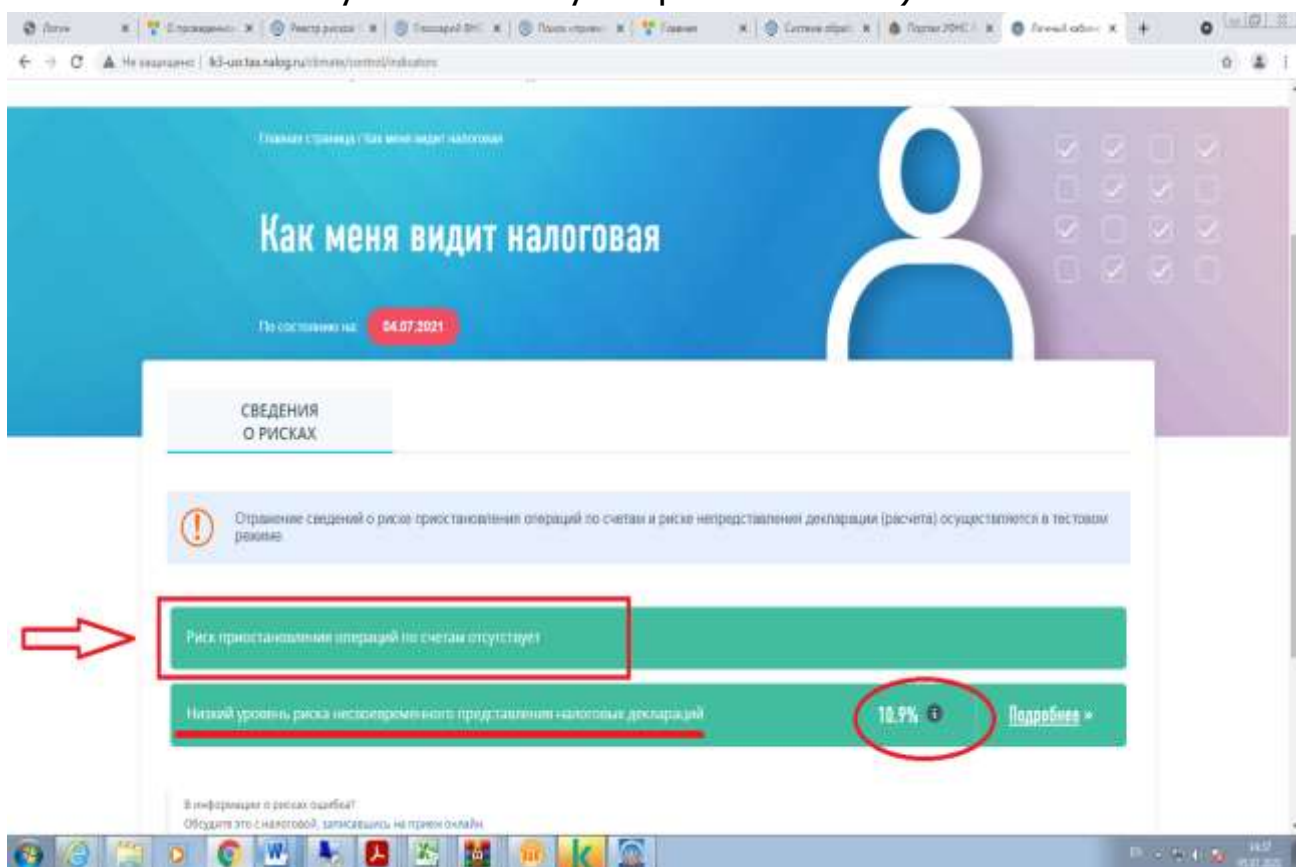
Не защищено | lk3-usn.tax.nalog.ru/clientele/control/indicators

Главная страница / Как меня видит налоговая

Как меня видит налоговая

По состоянию на: 04.07.2021

СВЕДЕНИЯ О РИСКАХ

Отражение сведений о риске приостановления операций по счетам и риске непредставления декларации (расчета) осуществляются в тестовом режиме

Риск приостановления операций по счетам отсутствует

Низкий уровень риска несвоевременного представления налоговых деклараций

10.9%

Подробнее »

В информации о рисках ошибка?
Обсудите это с налоговой, записавшись на прием онлайн